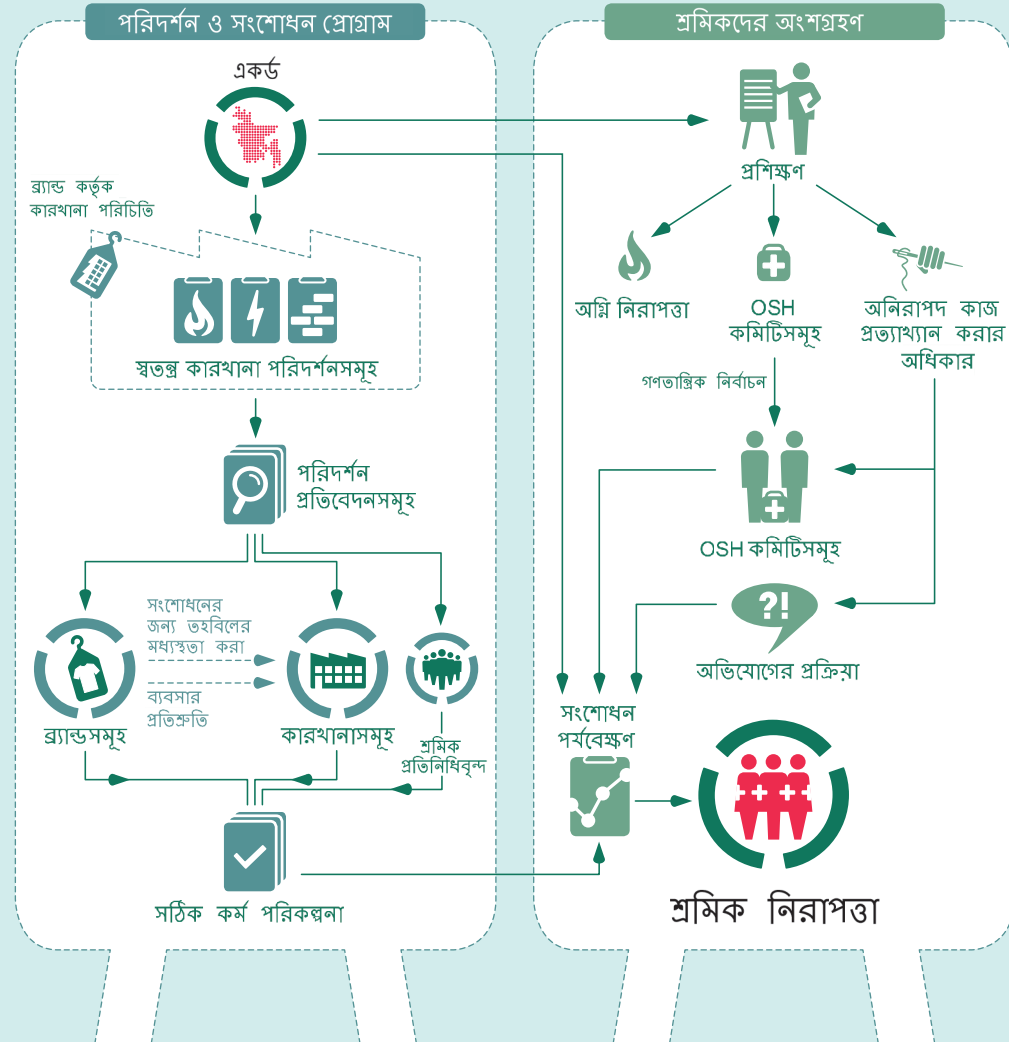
পরিদর্শন ও সংশোধন প্রোগ্রাম

একর্ড

ব্র্যান্ড কর্তৃক কারখানা পরিচিতি

স্বতন্ত্র কারখানা পরিদর্শনসমূহ

পরিদর্শন প্রতিবেদনসমূহ

সংশোধনের জন্য তহবিলের মধ্যস্থতা করা

ব্যবসার প্রতিশ্রুতি

ব্র্যান্ডসমূহ

কারখানাসমূহ

শ্রমিক প্রতিনিধিবৃন্দ

সঠিক কর্ম পরিকল্পনা

শ্রমিকদের অংশগ্রহণ

প্রশিক্ষণ

অগ্নি নিরাপত্তা

OSH কমিটিসমূহ

অনিরাপদ কাজ প্রত্যাখ্যান করার অধিকার

গণতান্ত্রিক নির্বাচন

OSH কমিটিসমূহ

?!

অভিযোগের প্রক্রিয়া

সংশোধন পর্যবেক্ষণ

শ্রমিক নিরাপত্তা